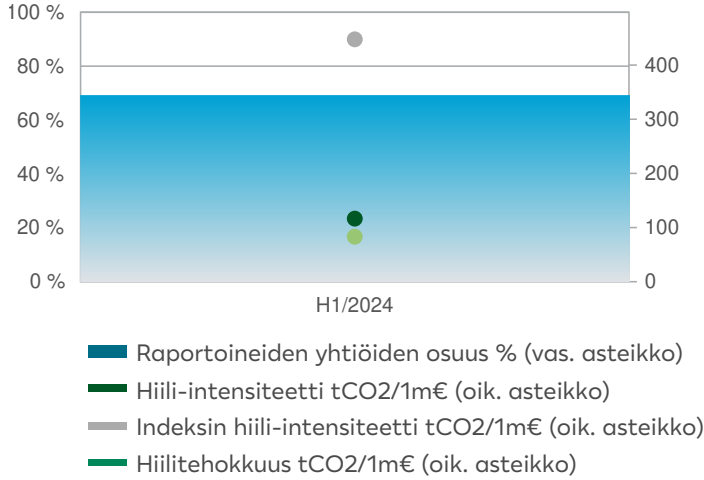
100 %
80 %
60 %
40 %
20 %
0 %

400
300
200
100
0

H1/2024

Raportoineiden yhtiöiden osuus % (vas. asteikko)
Hiili-intensiteetti tCO2/1m€ (oik. asteikko)
Indeksin hiili-intensiteetti tCO2/1m€ (oik. asteikko)
Hiilitehokkuus tCO2/1m€ (oik. asteikko)